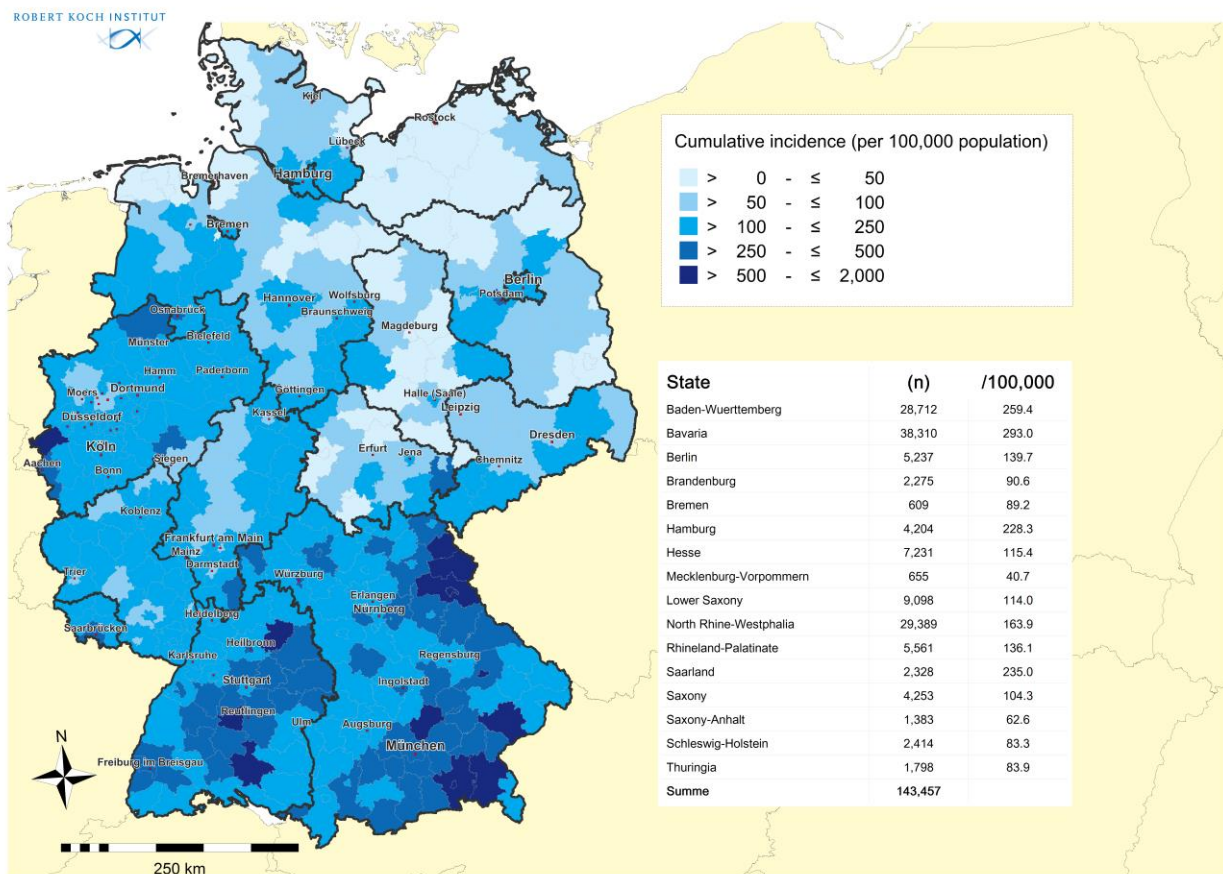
ROBERT KOCH INSTITUT

Kiel
Rostock
Lübeck
Bremerhaven
Hamburg
Bremen
Berlin
Potsdam
Hannover
Wolfsburg
Braunschweig
Magdeburg
Osnabrück
Bielefeld
Münster
Hamm
Paderborn
Dortmund
Moers
Düsseldorf
Göttingen
Kassel
Halle (Saale)
Leipzig
Dresden
Köln
Aachen
Bonn
Siegen
Erfurt
Jena
Chemnitz
Koblenz
Frankfurt am Main
Mainz
Darmstadt
Trier
Würzburg
Erlangen
Nürnberg
Saarbrücken
Heidelberg
Heilbronn
Karlsruhe
Regensburg
Stuttgart
Ingolstadt
Reutlingen
Ulm
Augsburg
München
Freiburg im Breisgau
N
250 km

Cumulative incidence (per 100,000 population)
> 0 - ≤ 50
> 50 - ≤ 100
> 100 - ≤ 250
> 250 - ≤ 500
> 500 - ≤ 2,000

| State | (n) | /100,000 |
|---|---|---|
| Baden-Wuerttemberg | 28,712 | 259.4 |
| Bavaria | 38,310 | 293.0 |
| Berlin | 5,237 | 139.7 |
| Brandenburg | 2,275 | 90.6 |
| Bremen | 609 | 89.2 |
| Hamburg | 4,204 | 228.3 |
| Hesse | 7,231 | 115.4 |
| Mecklenburg-Vorpommern | 655 | 40.7 |
| Lower Saxony | 9,098 | 114.0 |
| North Rhine-Westphalia | 29,389 | 163.9 |
| Rhineland-Palatinate | 5,561 | 136.1 |
| Saarland | 2,328 | 235.0 |
| Saxony | 4,253 | 104.3 |
| Saxony-Anhalt | 1,383 | 62.6 |
| Schleswig-Holstein | 2,414 | 83.3 |
| Thuringia | 1,798 | 83.9 |
| Summe | 143,457 | |